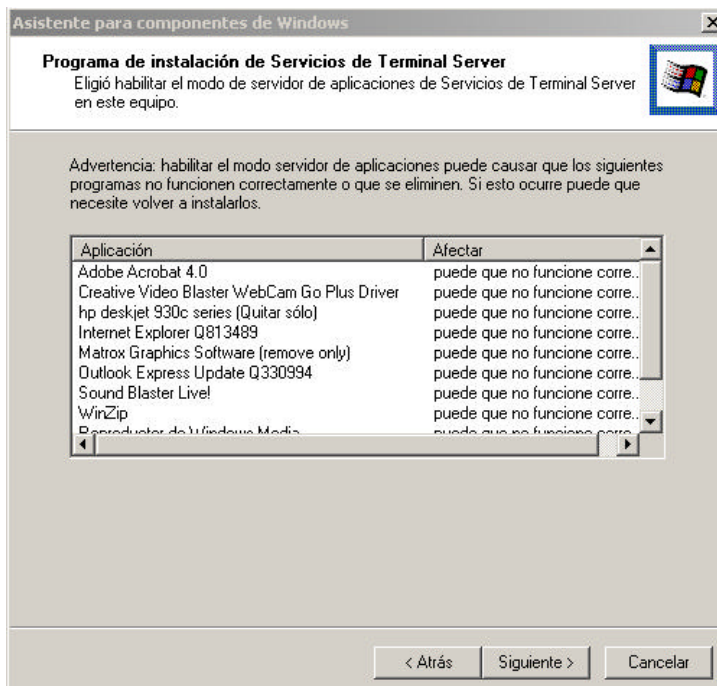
Asistente para componentes de Windows

Programa de instalación de Servicios de Terminal Server
Eligió habilitar el modo de servidor de aplicaciones de Servicios de Terminal Server en este equipo.

Advertencia: habilitar el modo servidor de aplicaciones puede causar que los siguientes programas no funcionen correctamente o que se eliminen. Si esto ocurre puede que necesite volver a instalarlos.

| Aplicación | Afectar |
|---|---|
| Adobe Acrobat 4.0 | puede que no funcione corre.. |
| Creative Video Blaster WebCam Go Plus Driver | puede que no funcione corre.. |
| hp deskjet 930c series (Quitar sólo) | puede que no funcione corre.. |
| Internet Explorer Q813489 | puede que no funcione corre.. |
| Matrox Graphics Software (remove only) | puede que no funcione corre.. |
| Outlook Express Update Q330994 | puede que no funcione corre.. |
| Sound Blaster Live! | puede que no funcione corre.. |
| WinZip | puede que no funcione corre.. |
| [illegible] | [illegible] |

< Atrás | Siguiente > | Cancelar